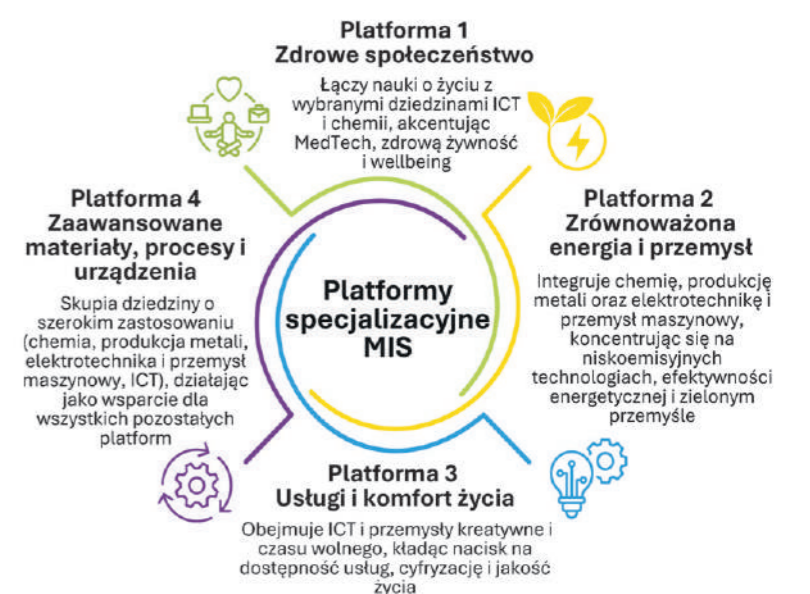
Platforma 1
Zdrowe społeczeństwo

Łączy nauki o życiu z wybranymi dziedzinami ICT i chemii, akcentując MedTech, zdrową żywność i wellbeing

Platforma 4
Zaawansowane materiały, procesy i urządzenia

Skupia dziedziny o szerokim zastosowaniu (chemia, produkcja metali, elektrotechnika i przemysł maszynowy, ICT), działając jako wsparcie dla wszystkich pozostałych platform

Platformy specjalizacyjne MIS

Platforma 2
Zrównoważona energia i przemysł

Integruje chemię, produkcję metali oraz elektrotechnikę i przemysł maszynowy, koncentrując się na niskoemisyjnych technologiach, efektywności energetycznej i zielonym przemyśle

Platforma 3
Usługi i komfort życia

Obejmuje ICT i przemysły kreatywne i czasu wolnego, kładąc nacisk na dostępność usług, cyfryzację i jakość życia